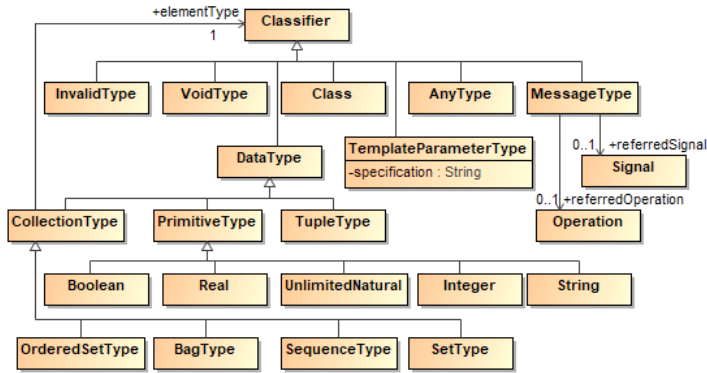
+elementType
1
Classifier
InvalidType
VoidType
Class
AnyType
MessageType
0..1
+referredSignal
Signal
DataType
TemplateParameterType
-specification : String
0..1
+referredOperation
Operation
CollectionType
PrimitiveType
TupleType
Boolean
Real
UnlimitedNatural
Integer
String
OrderedSetType
BagType
SequenceType
SetType